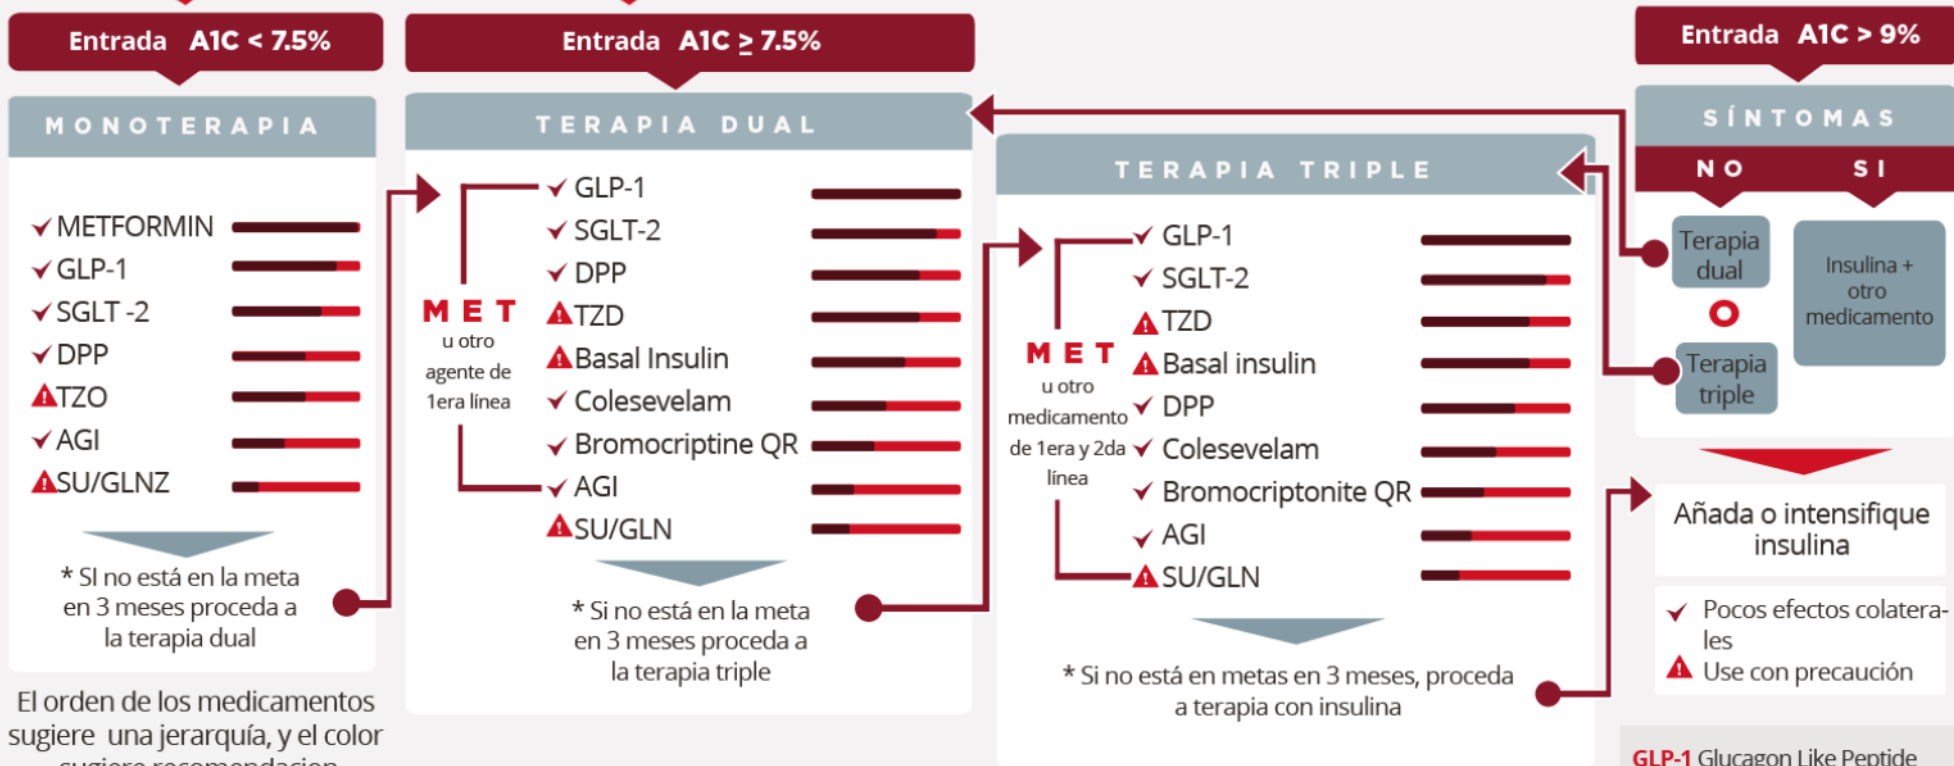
Entrada A1C < 7.5%

MONOTERAPIA

✓ METFORMIN
✓ GLP-1
✓ SGLT -2
✓ DPP
⚠ TZO
✓ AGI
⚠ SU/GLNZ

* Si no está en la meta en 3 meses proceda a la terapia dual

El orden de los medicamentos sugiere una jerarquía, y el color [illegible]

Entrada A1C ≥ 7.5%

TERAPIA DUAL

MET u otro agente de 1era línea

✓ GLP-1
✓ SGLT-2
✓ DPP
⚠ TZD
⚠ Basal Insulin
✓ Colesevelam
✓ Bromocriptine QR
✓ AGI
⚠ SU/GLN

* Si no está en la meta en 3 meses proceda a la terapia triple

TERAPIA TRIPLE

MET u otro medicamento de 1era y 2da línea

✓ GLP-1
✓ SGLT-2
⚠ TZD
⚠ Basal insulin
✓ DPP
✓ Colesevelam
✓ Bromocriptonite QR
✓ AGI
⚠ SU/GLN

* Si no está en metas en 3 meses, proceda a terapia con insulina

Entrada A1C > 9%

SÍNTOMAS

NO SI

Terapia dual

O

Terapia triple

Insulina + otro medicamento

Añada o intensifique insulina

✓ Pocos efectos colaterales
⚠ Use con precaución

GLP-1 Glucagon Like Peptide